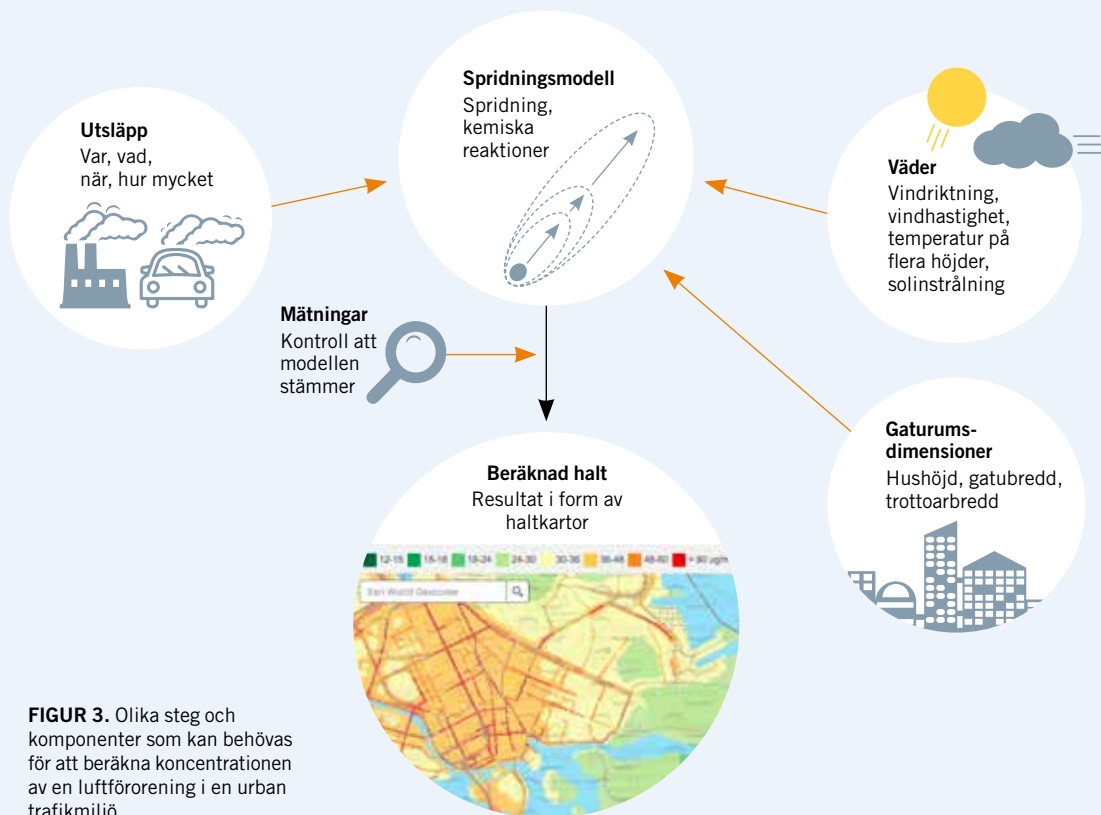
Spridningsmodell
Spridning, kemiska reaktioner

Utsläpp
Var, vad, när, hur mycket

Väder
Vindriktning, vindhastighet, temperatur på flera höjder, solinstrålning

Mätningar
Kontroll att modellen stämmer

Gaturumsdimensioner
Hushöjd, gatubredd, trottoarbredd

Beräknad halt
Resultat i form av haltkartor

12-15 15-18 18-24 24-30 30-36 36-48 48-60 > 60 µg/m

Esri World Geocoder

FIGUR 3. Olika steg och komponenter som kan behövas för att beräkna koncentrationen av en luftförorening i en urban trafikmiljö.